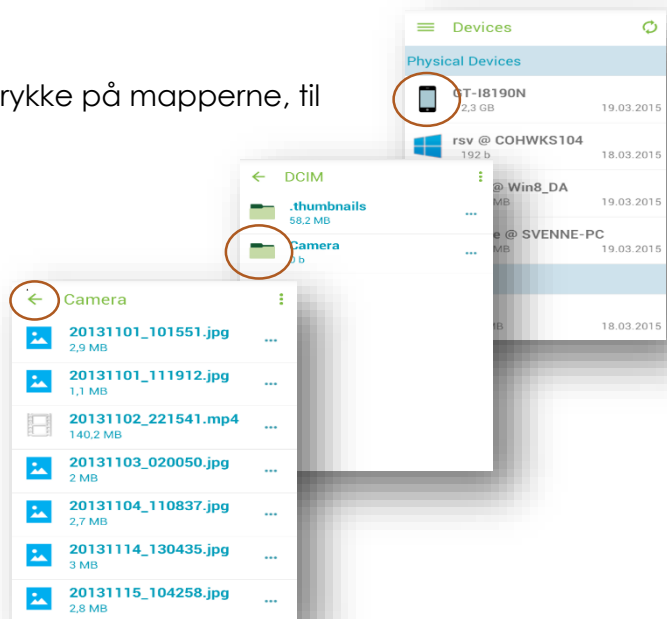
rykke på mapperne, til

Devices

Physical Devices

GT-I8190N
2,3 GB 19.03.2015

rsv @ COHWKS104
192 b 18.03.2015

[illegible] @ Win8_DA
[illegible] MB

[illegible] @ SVENNE-PC
19.03.2015

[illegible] MB 18.03.2015

DCIM

.thumbnails
58,2 MB

Camera
0 b

Camera

20131101_101551.jpg
2,9 MB

20131101_111912.jpg
1,1 MB

20131102_221541.mp4
140,2 MB

20131103_020050.jpg
2 MB

20131104_110837.jpg
2,7 MB

20131114_130435.jpg
3 MB

20131115_104258.jpg
2,8 MB